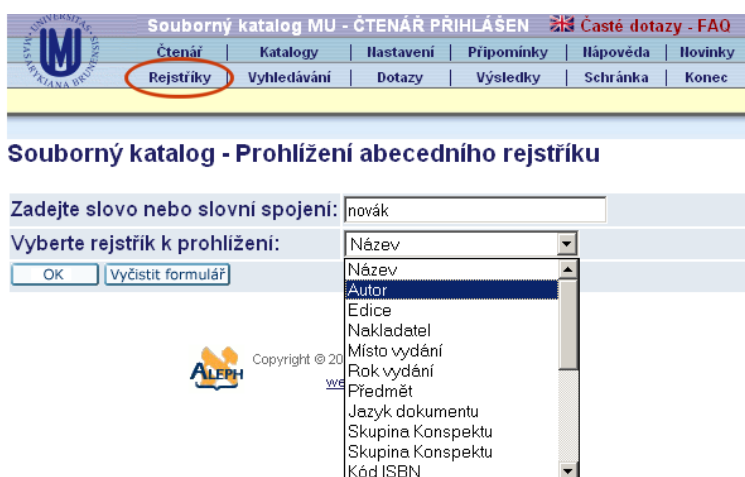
UNIVERSITAS MASARYKIANA BRUNENSIS

Souborný katalog MU - ČTENÁŘ PŘIHLÁŠEN Časté dotazy - FAQ

Čtenář | Katalogy | Nastavení | Připomínky | Nápověda | Novinky
Rejstříky | Vyhledávání | Dotazy | Výsledky | Schránka | Konec

Souborný katalog - Prohlížení abecedního rejstříku

Zadejte slovo nebo slovní spojení: novák
Vyberte rejstřík k prohlížení: Název

OK Vyčistit formulář

Název
Autor
Edice
Nakladatel
Místo vydání
Rok vydání
Předmět
Jazyk dokumentu
Skupina Konspektu
Skupina Konspektu
Kód ISBN

ALEPH Copyright © 20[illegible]
we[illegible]